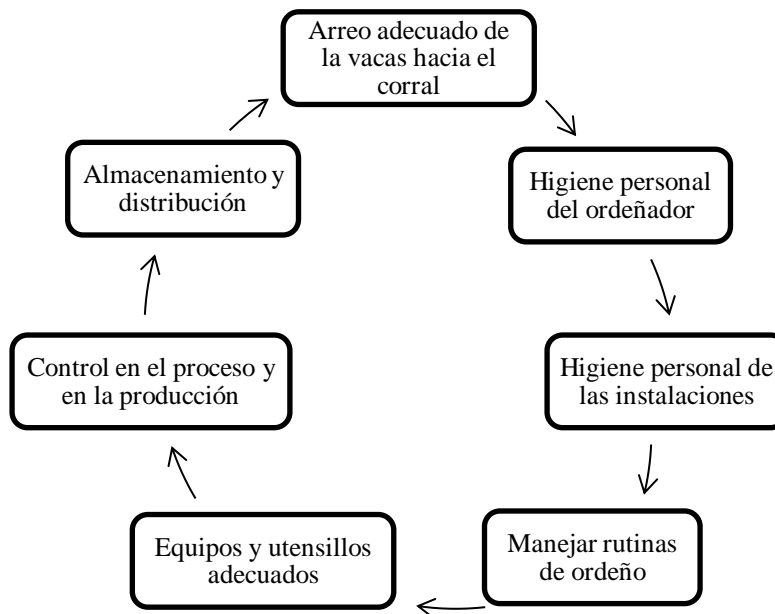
Arreo adecuado de la vacas hacia el corral

Higiene personal del ordeñador

Higiene personal de las instalaciones

Manejar rutinas de ordeño

Equipos y utensillos adecuados

Control en el proceso y en la producción

Almacenamiento y distribución